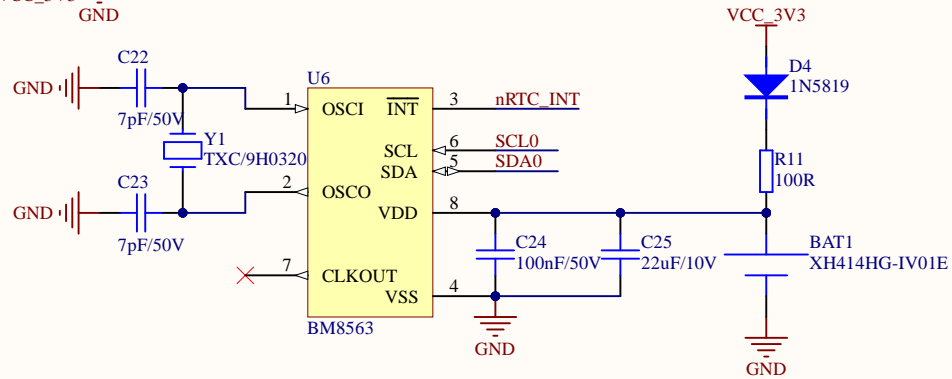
GND

VCC_3V3

D4
1N5819

GND
C22
7pF/50V
Y1
TXC/9H0320
GND
C23
7pF/50V

U6
1 OSCI
2 OSCO
7 CLKOUT
$\overline{INT}$ 3 nRTC_INT
SCL 6 SCL0
SDA 5 SDA0
VDD 8
VSS 4
BM8563

C24
100nF/50V
C25
22uF/10V
GND

R11
100R
BAT1
XH414HG-IV01E
GND